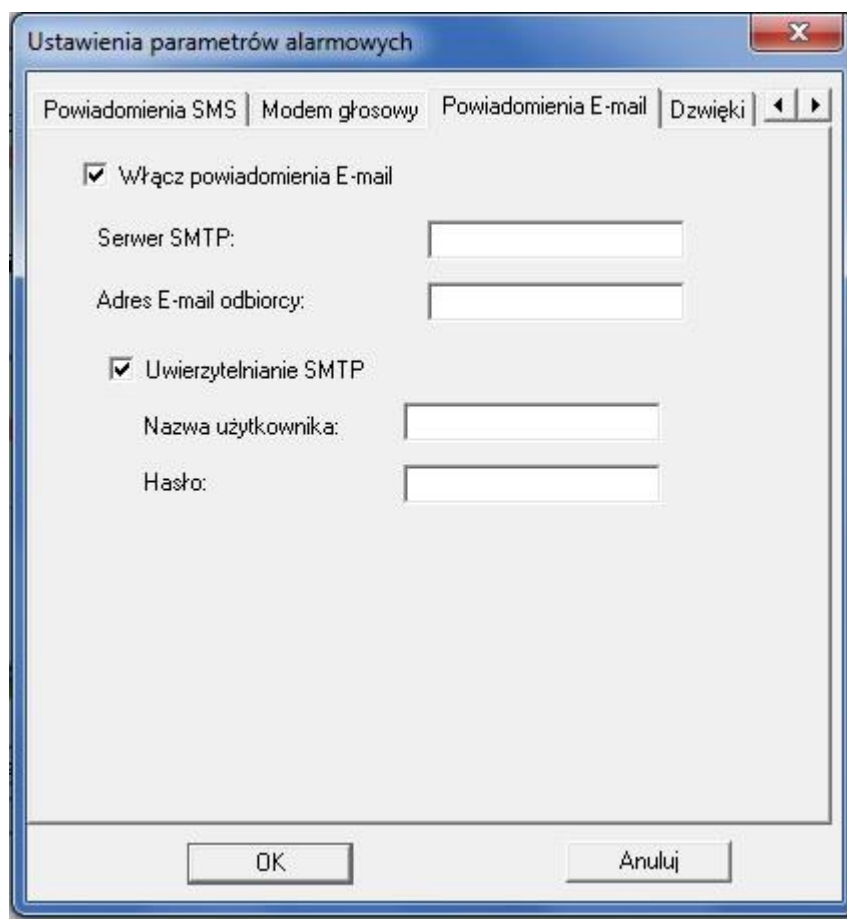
Ustawienia parametrów alarmowych

Powiadomienia SMS | Modem głosowy | Powiadomienia E-mail | Dzwięki

Włącz powiadomienia E-mail

Serwer SMTP:

Adres E-mail odbiorcy:

Uwierzytelnianie SMTP

Nazwa użytkownika:

Hasło:

OK

Anuluj